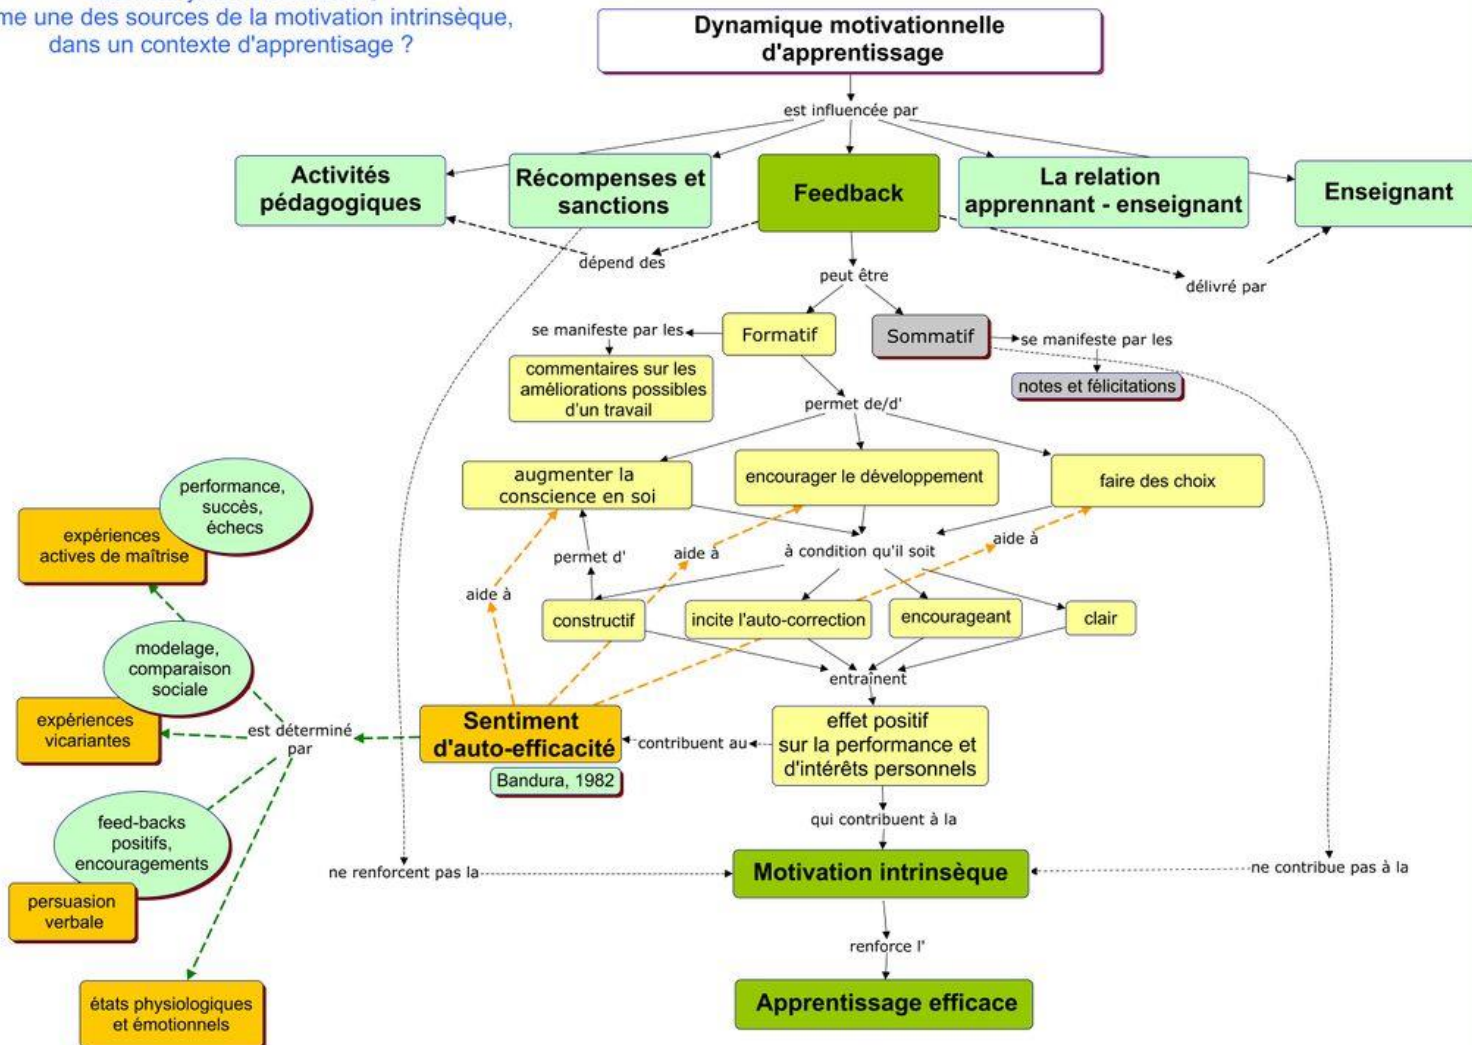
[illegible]me une des sources de la motivation intrinsèque, dans un contexte d'apprentissage ?

Dynamique motivationnelle d'apprentissage

est influencée par

Activités pédagogiques

Récompenses et sanctions

Feedback

La relation apprenant - enseignant

Enseignant

dépend des

délivré par

peut être

se manifeste par les

Formatif

Sommatif

se manifeste par les

commentaires sur les améliorations possibles d'un travail

notes et félicitations

permet de/d'

augmenter la conscience en soi

encourager le développement

faire des choix

performance, succès, échecs

expériences actives de maîtrise

permet d'

aide à

à condition qu'il soit

aide à

aide à

constructif

incite l'auto-correction

encourageant

clair

modelage, comparaison sociale

expériences vicariantes

est déterminé par

entraînent

Sentiment d'auto-efficacité

contribuent au

effet positif sur la performance et d'intérêts personnels

Bandura, 1982

feed-backs positifs, encouragements

qui contribuent à la

persuasion verbale

ne renforcent pas la

Motivation intrinsèque

ne contribue pas à la

renforce l'

états physiologiques et émotionnels

Apprentissage efficace